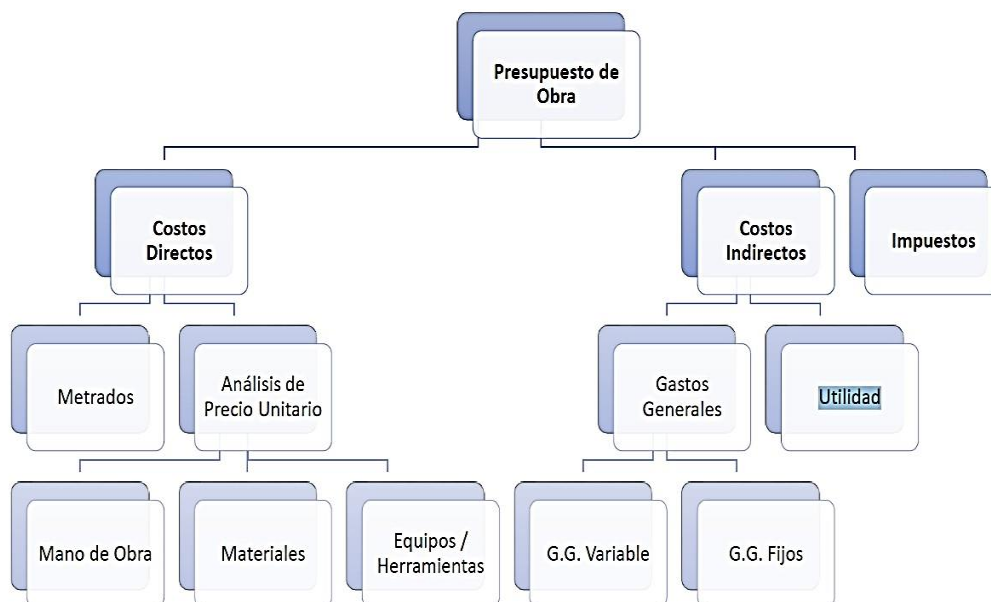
Presupuesto de Obra

Costos Directos

Costos Indirectos

Impuestos

Metrados

Análisis de Precio Unitario

Gastos Generales

Utilidad

Mano de Obra

Materiales

Equipos / Herramientas

G.G. Variable

G.G. Fijos